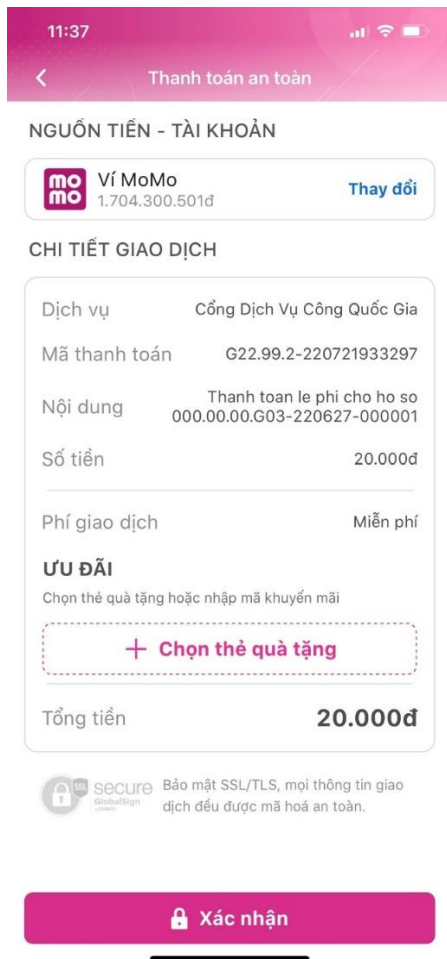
11:37

<

Thanh toán an toàn

NGUỒN TIỀN - TÀI KHOẢN

mo mo

Ví MoMo
1.704.300.501đ

Thay đổi

CHI TIẾT GIAO DỊCH

| | |
|---|---|
| Dịch vụ | Cổng Dịch Vụ Công Quốc Gia |
| Mã thanh toán | G22.99.2-220721933297 |
| Nội dung | Thanh toan le phi cho ho so 000.00.00.G03-220627-000001 |
| Số tiền | 20.000đ |
| Phí giao dịch | Miễn phí |

ƯU ĐÃI

Chọn thẻ quà tặng hoặc nhập mã khuyến mãi

+ Chọn thẻ quà tặng

Tổng tiền 20.000đ

SSL secure GlobalSign

Bảo mật SSL/TLS, mọi thông tin giao dịch đều được mã hoá an toàn.

Xác nhận